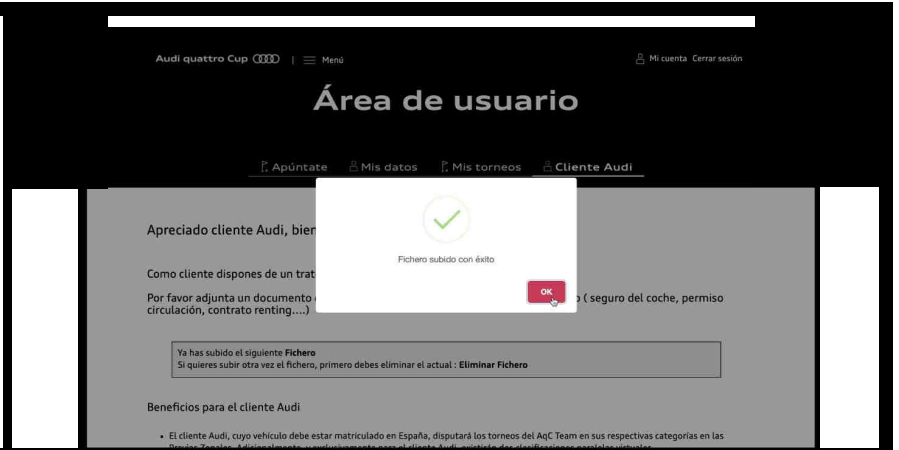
Audi quattro Cup | Menú

Mi cuenta Cerrar sesión

Área de usuario

Apúntate Mis datos Mis torneos Cliente Audi

Apreciado cliente Audi, bien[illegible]

Como cliente dispones de un trat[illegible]

Por favor adjunta un documento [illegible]o ( seguro del coche, permiso circulación, contrato renting....)

Fichero subido con éxito

OK

Ya has subido el siguiente **Fichero**
Si quieres subir otra vez el fichero, primero debes eliminar el actual : **Eliminar Fichero**

Beneficios para el cliente Audi

• El cliente Audi, cuyo vehículo debe estar matriculado en España, disputará los torneos del AqC Team en sus respectivas categorías en las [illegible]